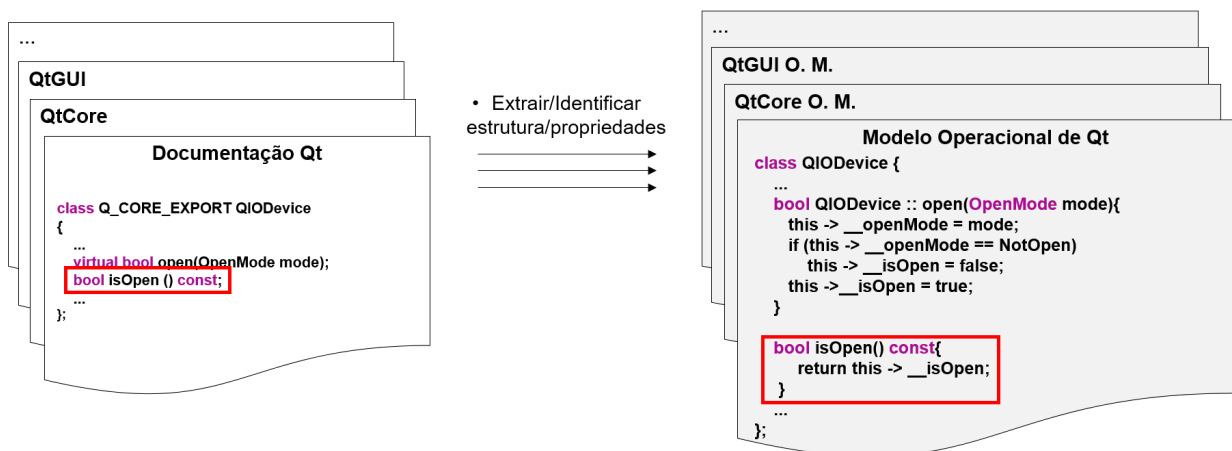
...

QtGUI

QtCore

Documentação Qt

class Q_CORE_EXPORT QIODevice
{
...
virtual bool open(OpenMode mode);
bool isOpen () const;
...
};

• Extrair/Identificar estrutura/propriedades

...

QtGUI O. M.

QtCore O. M.

Modelo Operacional de Qt

class QIODevice {
...
bool QIODevice :: open(OpenMode mode){
this -> __openMode = mode;
if (this -> __openMode == NotOpen)
this -> __isOpen = false;
this ->__isOpen = true;
}

bool isOpen() const{
return this -> __isOpen;
}
...
};